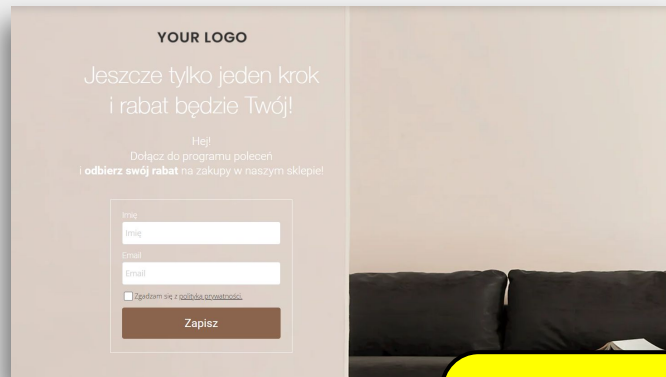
YOUR LOGO

Jeszcze tylko jeden krok i rabat będzie Twój!

Hej!
Dołącz do programu poleceń
i **odbierz swój rabat** na zakupy w naszym sklepie!

Imię
Imię
Email
Email
Zgadzam się z polityką prywatności.
Zapisz